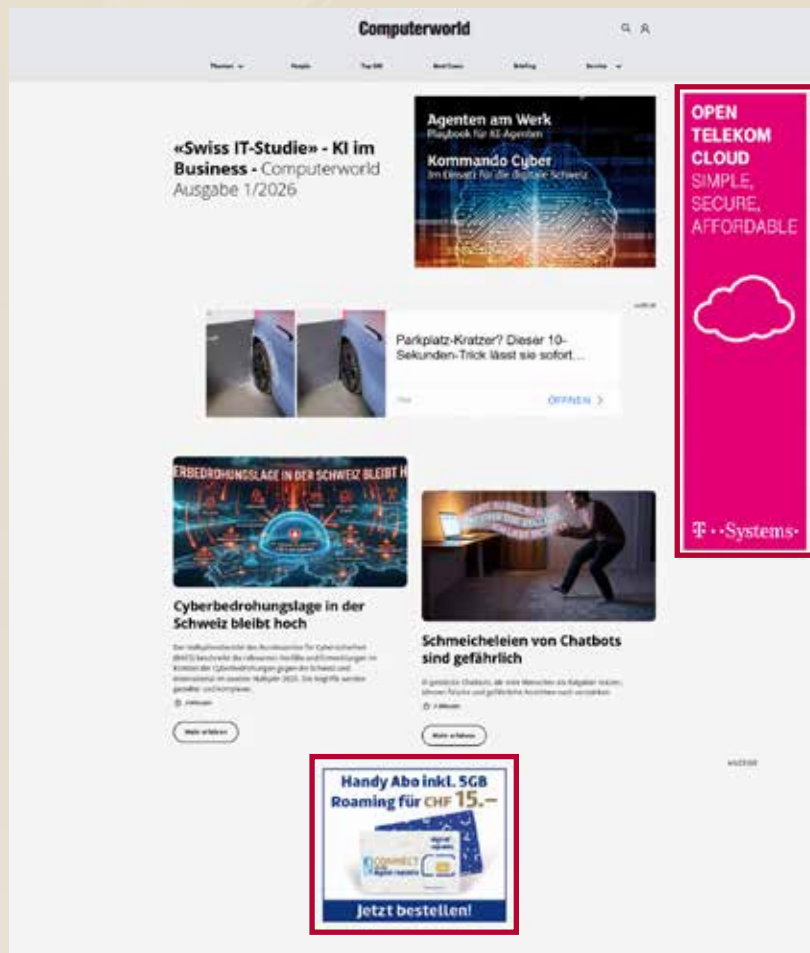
Computerworld

Themen People Top 500 Best Cases Briefing Service

«Swiss IT-Studie» - KI im Business - Computerworld Ausgabe 1/2026

Agenten am Werk
Playbook für KI-Agenten

Kommando Cyber
Im Einsatz für die digitale Schweiz

OPEN TELEKOM CLOUD
SIMPLE, SECURE, AFFORDABLE

T··Systems·

Parkplatz-Kratzer? Dieser 10-Sekunden-Trick lässt sie sofort...

ÖFFNEN >

ERBEDROHUNGSLAGE IN DER SCHWEIZ BLEIBT H

Cyberbedrohungslage in der Schweiz bleibt hoch

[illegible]

Mehr erfahren

Schmeicheleien von Chatbots sind gefährlich

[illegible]

Mehr erfahren

ANZEIGE

Handy Abo inkl. 5GB Roaming für CHF 15.–

CONNECT

Jetzt bestellen!